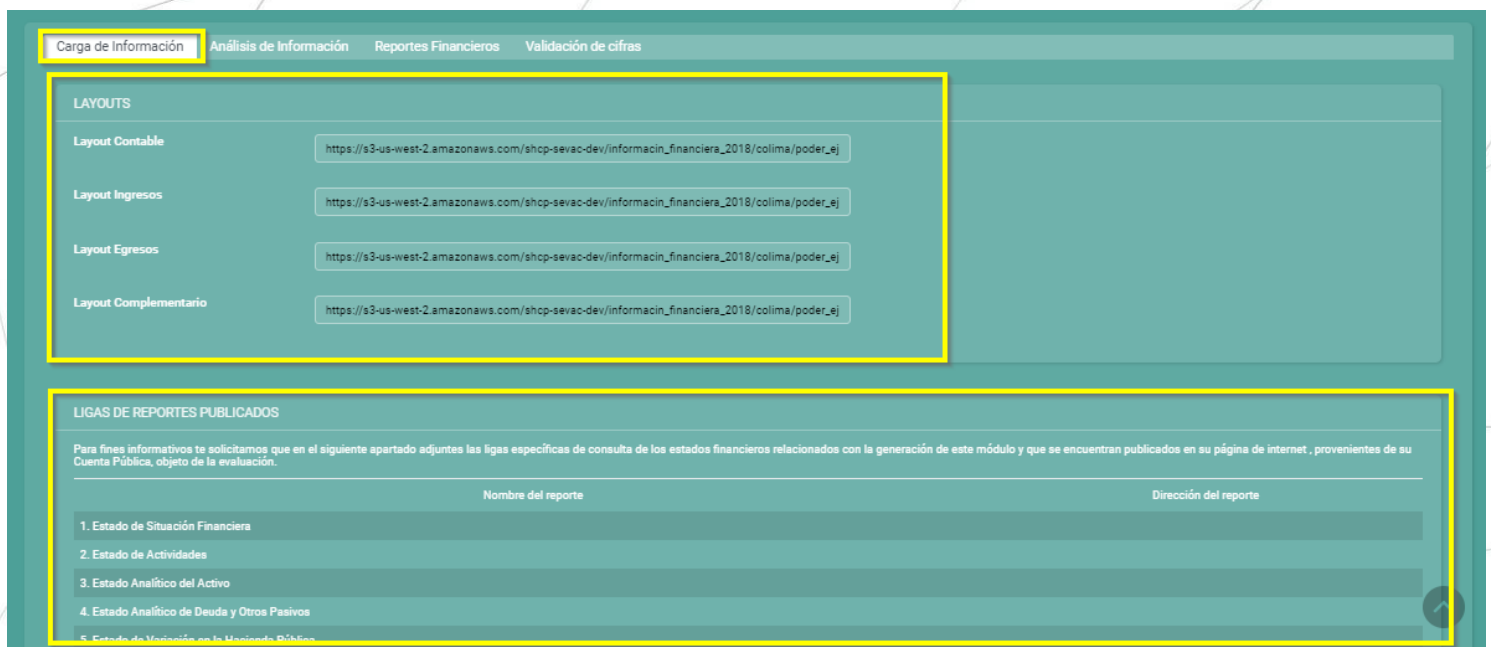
Carga de Información Análisis de Información Reportes Financieros Validación de cifras

LAYOUTS

Layout Contable
https://s3-us-west-2.amazonaws.com/shcp-sevac-dev/informacin_financiera_2018/colima/poder_ej

Layout Ingresos
https://s3-us-west-2.amazonaws.com/shcp-sevac-dev/informacin_financiera_2018/colima/poder_ej

Layout Egresos
https://s3-us-west-2.amazonaws.com/shcp-sevac-dev/informacin_financiera_2018/colima/poder_ej

Layout Complementario
https://s3-us-west-2.amazonaws.com/shcp-sevac-dev/informacin_financiera_2018/colima/poder_ej

LIGAS DE REPORTES PUBLICADOS

Para fines informativos te solicitamos que en el siguiente apartado adjuntes las ligas específicas de consulta de los estados financieros relacionados con la generación de este módulo y que se encuentran publicados en su página de internet , provenientes de su Cuenta Pública, objeto de la evaluación.

| Nombre del reporte | Dirección del reporte |
|---|---|
| 1. Estado de Situación Financiera | |
| 2. Estado de Actividades | |
| 3. Estado Analítico del Activo | |
| 4. Estado Analítico de Deuda y Otros Pasivos | |
| 5. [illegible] | |